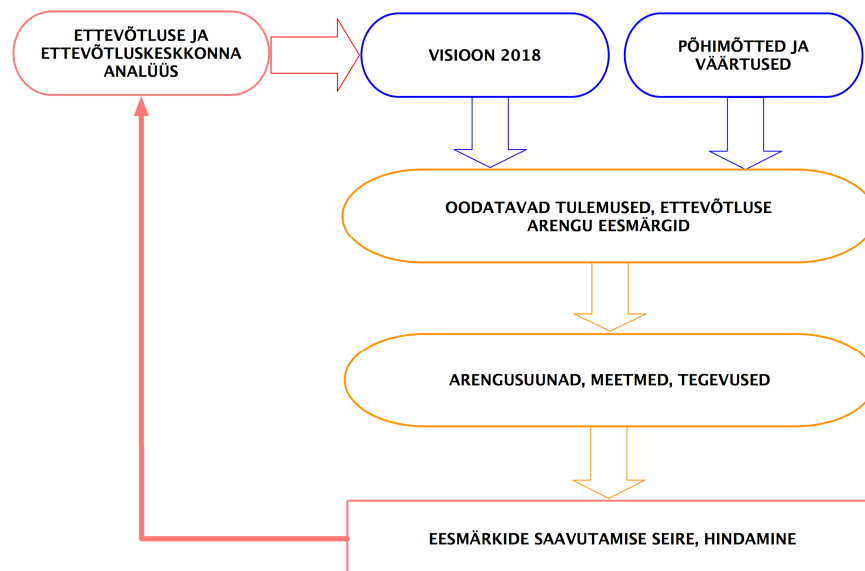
ETTEVÕTLUSE JA ETTEVÕTLUSKESKKONNA ANALÜÜS

VISIOON 2018

PÕHIMÕTTED JA VÄÄRTUSED

OODATAVAD TULEMUSED, ETTEVÕTLUSE ARENGU EESMÄRGID

ARENGUSUUNAD, MEETMED, TEGEVUSED

EESMÄRKIDE SAAVUTAMISE SEIRE, HINDAMINE